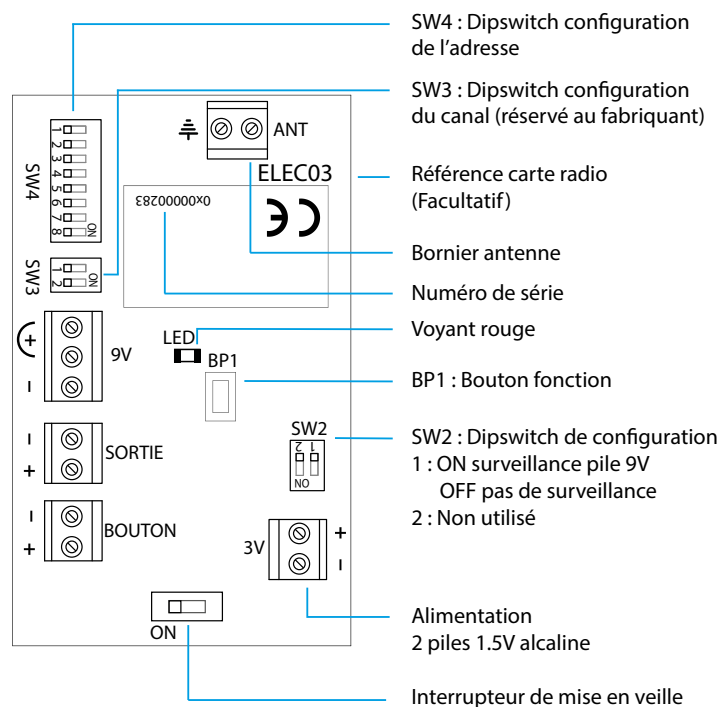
SW4 : Dipswitch configuration de l'adresse

SW3 : Dipswitch configuration du canal (réservé au fabriquant)

ANT

ELEC03

Référence carte radio (Facultatif)

0x00000283

SW4

1 2 3 4 5 6 7 8 ON

SW3

1 2 ON

Bornier antenne

Numéro de série

LED

Voyant rouge

+ 9V -

BP1

BP1 : Bouton fonction

SW2

1 2 ON

SW2 : Dipswitch de configuration
1 : ON surveillance pile 9V
OFF pas de surveillance
2 : Non utilisé

- SORTIE +

- BOUTON +

3V + -

Alimentation
2 piles 1.5V alcaline

ON

Interrupteur de mise en veille